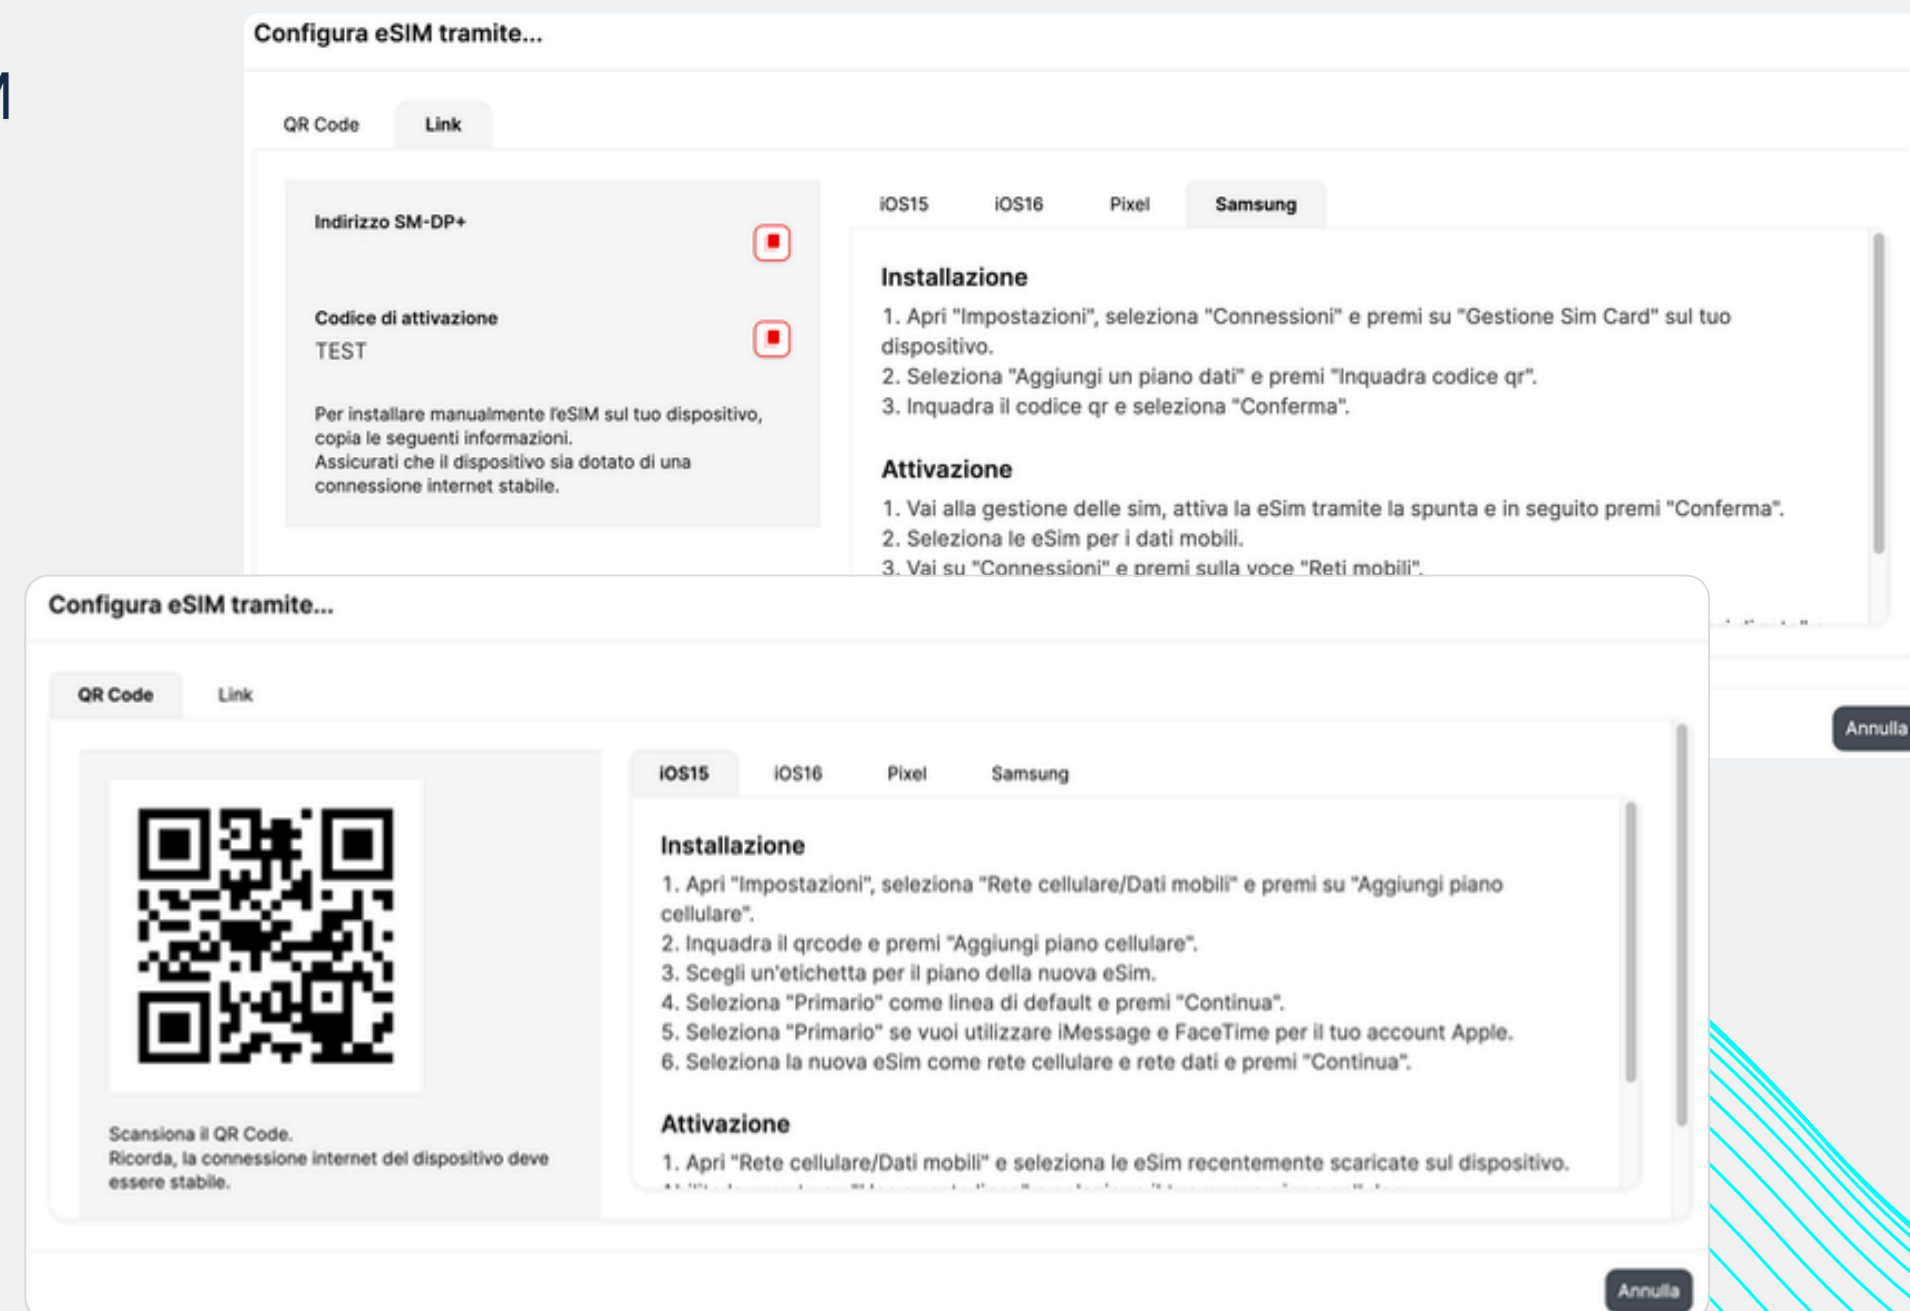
Configura eSIM tramite...

QR Code Link

Indirizzo SM-DP+

Codice di attivazione
TEST

Per installare manualmente l'eSIM sul tuo dispositivo, copia le seguenti informazioni.
Assicurati che il dispositivo sia dotato di una connessione internet stabile.

iOS15 iOS16 Pixel Samsung

Installazione
1. Apri "Impostazioni", seleziona "Connessioni" e premi su "Gestione Sim Card" sul tuo dispositivo.
2. Seleziona "Aggiungi un piano dati" e premi "Inquadra codice qr".
3. Inquadra il codice qr e seleziona "Conferma".

Attivazione
1. Vai alla gestione delle sim, attiva la eSim tramite la spunta e in seguito premi "Conferma".
2. Seleziona le eSim per i dati mobili.
3. Vai su "Connessioni" e premi sulla voce "Reti mobili".

Annulla

Configura eSIM tramite...

QR Code Link

Scansiona il QR Code.
Ricorda, la connessione internet del dispositivo deve essere stabile.

iOS15 iOS16 Pixel Samsung

Installazione
1. Apri "Impostazioni", seleziona "Rete cellulare/Dati mobili" e premi su "Aggiungi piano cellulare".
2. Inquadra il qrcode e premi "Aggiungi piano cellulare".
3. Scegli un'etichetta per il piano della nuova eSim.
4. Seleziona "Primario" come linea di default e premi "Continua".
5. Seleziona "Primario" se vuoi utilizzare iMessage e FaceTime per il tuo account Apple.
6. Seleziona la nuova eSim come rete cellulare e rete dati e premi "Continua".

Attivazione
1. Apri "Rete cellulare/Dati mobili" e seleziona le eSim recentemente scaricate sul dispositivo.
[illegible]

Annulla